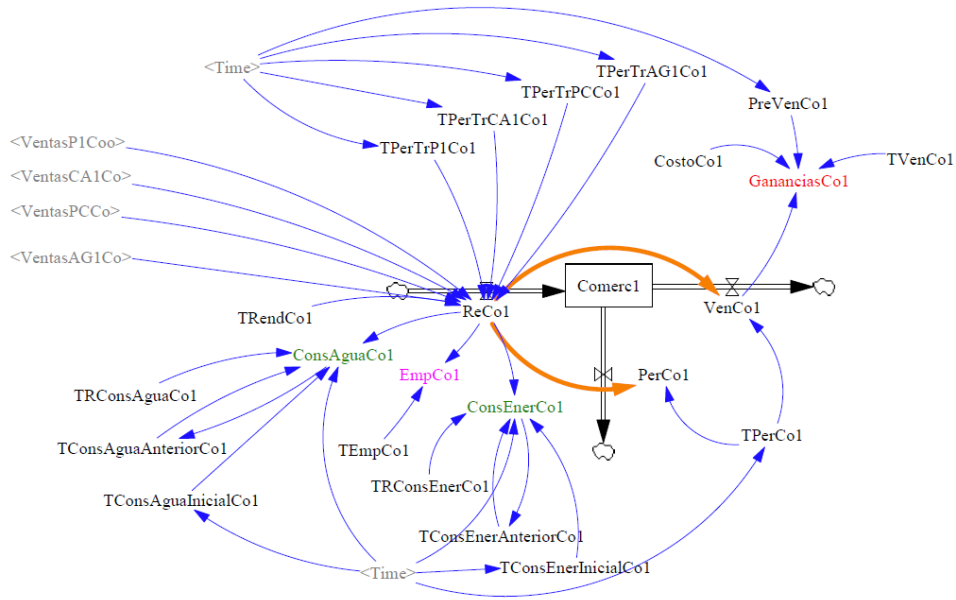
<Time>
TPerTrAG1Co1
TPerTrPCCo1
PreVenCo1
TPerTrCA1Co1
TPerTrP1Co1
<VentasP1Coo>
CostoCo1
TVenCo1
GananciasCo1
<VentasCA1Co>
<VentasPCCo>
<VentasAG1Co>
Comerc1
VenCo1
TRendCo1
ReCo1
ConsAguaCo1
EmpCo1
PerCo1
TRConsAguaCo1
ConsEnerCo1
TPerCo1
TConsAguaAnteriorCo1
TEmpCo1
TRConsEnerCo1
TConsAguaInicialCo1
TConsEnerAnteriorCo1
<Time>
TConsEnerInicialCo1